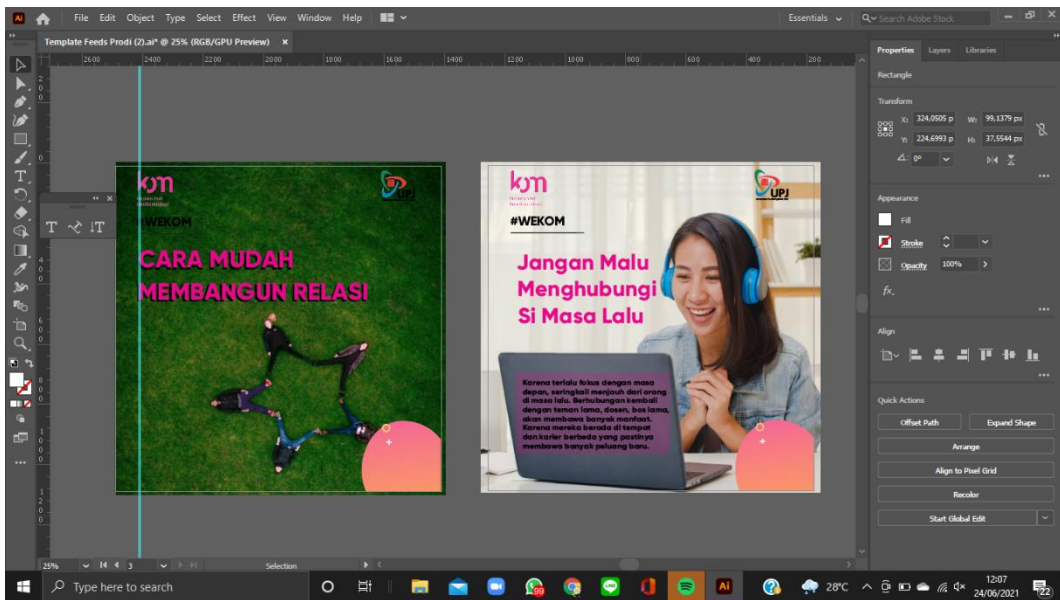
Ai File Edit Object Type Select Effect View Window Help

Essentials Search Adobe Stock

Template Feeds Prodi (2).ai* @ 25% (RGB/GPU Preview) ×

2600 2400 2200 2000 1800 1600 1400 1200 1000 800 600 400 200

km

UPJ

#WEKOM

CARA MUDAH MEMBANGUN RELASI

km

UPJ

#WEKOM

Jangan Malu Menghubungi Si Masa Lalu

Karena terlalu fokus dengan masa depan, seringkali menjauh dari orang di masa lalu. Berhubungan kembali dengan teman lama, dosen, bos lama, akan membawa banyak manfaat. Karena mereka berada di tempat dan karier berbeda yang pastinya membawa banyak peluang baru.

Properties Layers Libraries

Rectangle

Transform

X: 324,0505 p W: 99,1379 px

Y: 224,6993 p H: 37,5544 px

0°

Appearance

Fill

Stroke

Opacity 100%

fx.

Align

Quick Actions

Offset Path

Expand Shape

Arrange

Align to Pixel Grid

Recolor

Start Global Edit

25% 3 Selection

Type here to search

28°C 12:07 24/06/2021 22